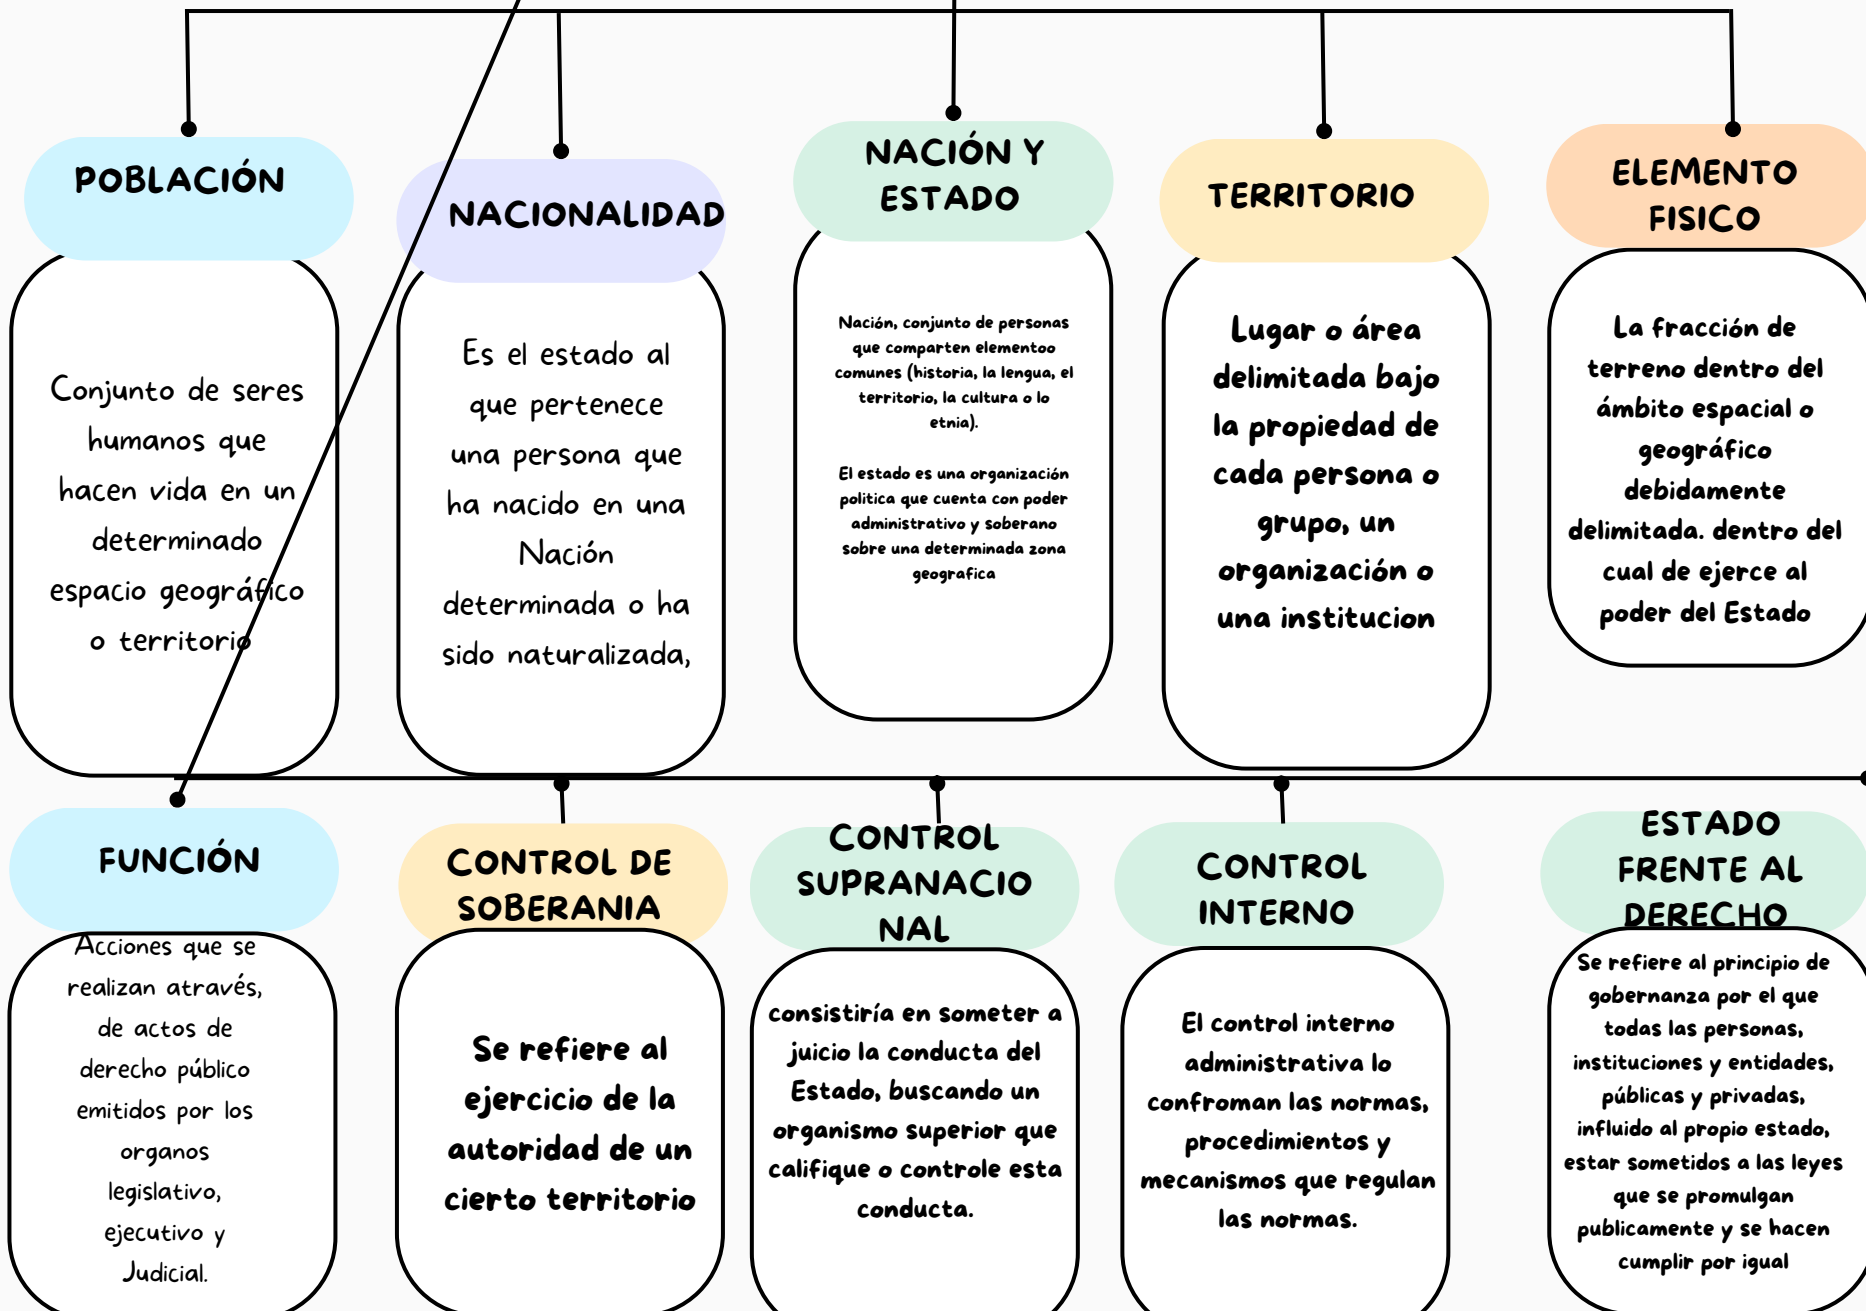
POBLACIÓN

Conjunto de seres humanos que hacen vida en un determinado espacio geográfico o territorio

NACIONALIDAD

Es el estado al que pertenece una persona que ha nacido en una Nación determinada o ha sido naturalizada,

NACIÓN Y ESTADO

Nación, conjunto de personas que comparten elementoo comunes (historia, la lengua, el territorio, la cultura o lo etnia).

El estado es una organización politica que cuenta con poder administrativo y soberano sobre una determinada zona geografica

TERRITORIO

Lugar o área delimitada bajo la propiedad de cada persona o grupo, un organización o una institucion

ELEMENTO FISICO

La fracción de terreno dentro del ámbito espacial o geográfico debidamente delimitada. dentro del cual de ejerce al poder del Estado

FUNCIÓN

Acciones que se realizan através, de actos de derecho público emitidos por los organos legislativo, ejecutivo y Judicial.

CONTROL DE SOBERANIA

Se refiere al ejercicio de la autoridad de un cierto territorio

CONTROL SUPRANACIO NAL

consistiría en someter a juicio la conducta del Estado, buscando un organismo superior que califique o controle esta conducta.

CONTROL INTERNO

El control interno administrativa lo confroman las normas, procedimientos y mecanismos que regulan las normas.

ESTADO FRENTE AL DERECHO

Se refiere al principio de gobernanza por el que todas las personas, instituciones y entidades, públicas y privadas, infliudo al propio estado, estar sometidos a las leyes que se promulgan publicamente y se hacen cumplir por igual